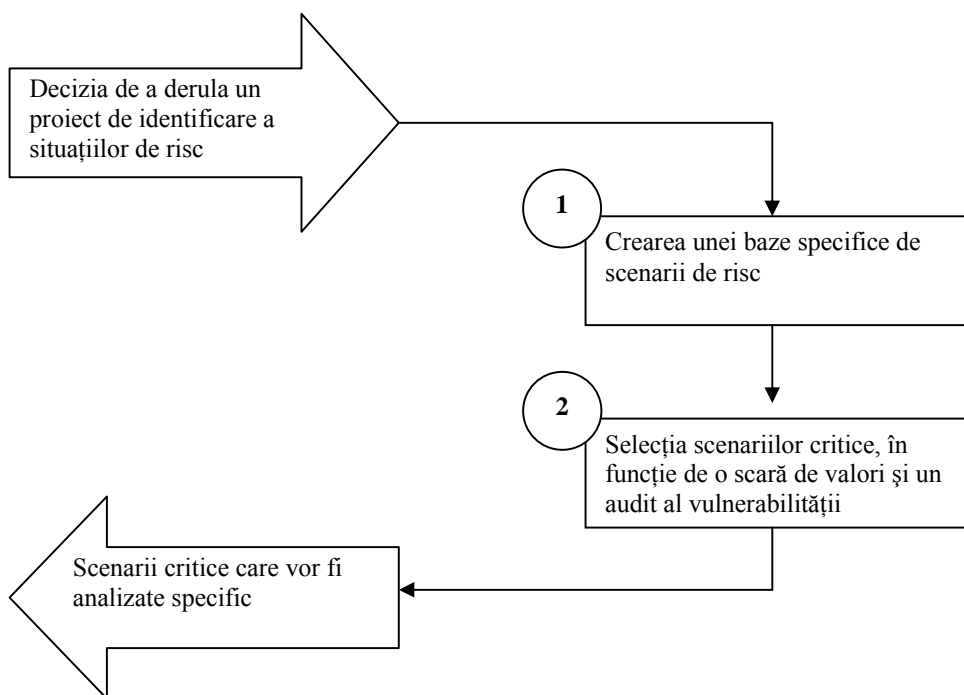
Decizia de a derula un proiect de identificare a situaţiilor de risc

1

Crearea unei baze specifice de scenarii de risc

2

Selecţia scenariilor critice, în funcţie de o scară de valori şi un audit al vulnerabilităţii

Scenarii critice care vor fi analizate specific